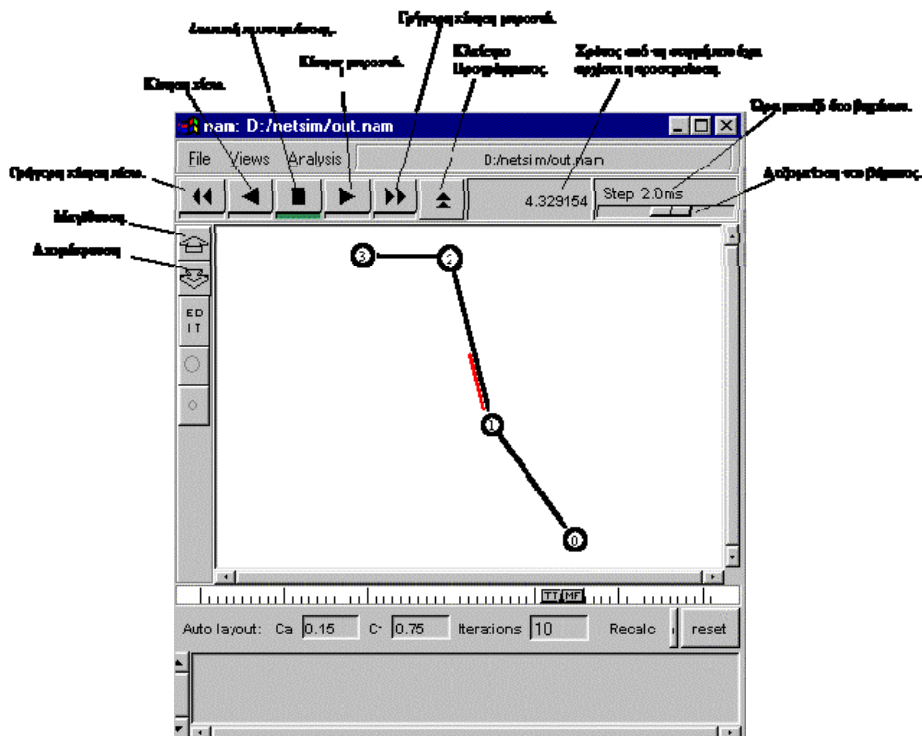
Διακοπή προσομοίωσης.
Γρήγορη κίνηση μπροστά.
Κίνηση μπροστά.
Κλείσιμο Προγράμματος.
Χρόνος από τη στιγμή που άρχισε η προσομοίωση.
Κίνηση πίσω.
Χρόνος μεταξύ δύο βημάτων.
Γρήγορη κίνηση πίσω.
Διαμόρφωση του βήματος.
Μεγέθυνση.
Σμίκρυνση

nam: D:/netsim/out.nam
File Views Analysis D:/netsim/out.nam
4.329154 Step 2.0ms
EDIT
3 2 1 0
TT MF
Auto layout: Ca 0.15 C 0.75 Iterations 10 Recalc reset